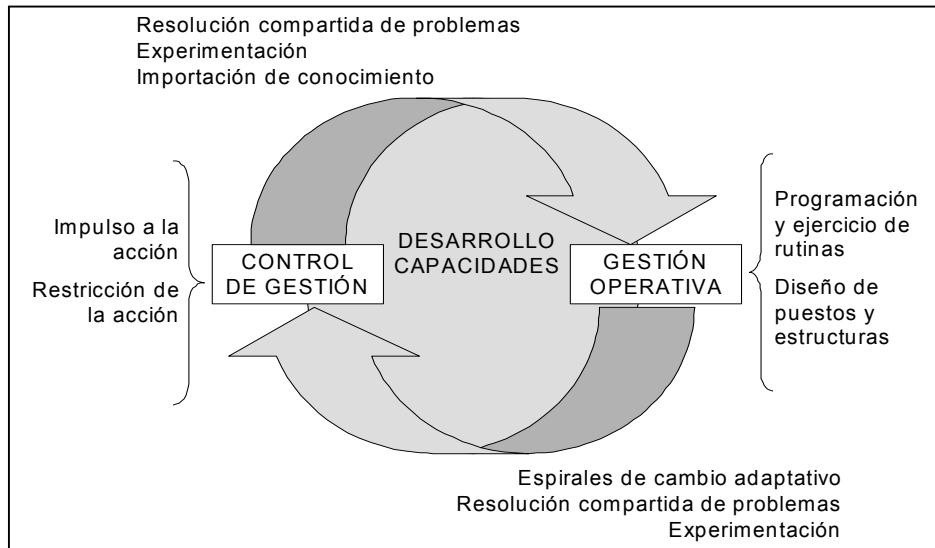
Resolución compartida de problemas
Experimentación
Importación de conocimiento

Impulso a la acción

Restricción de la acción

CONTROL DE GESTIÓN

DESARROLLO CAPACIDADES

GESTIÓN OPERATIVA

Programación y ejercicio de rutinas

Diseño de puestos y estructuras

Espirales de cambio adaptativo
Resolución compartida de problemas
Experimentación